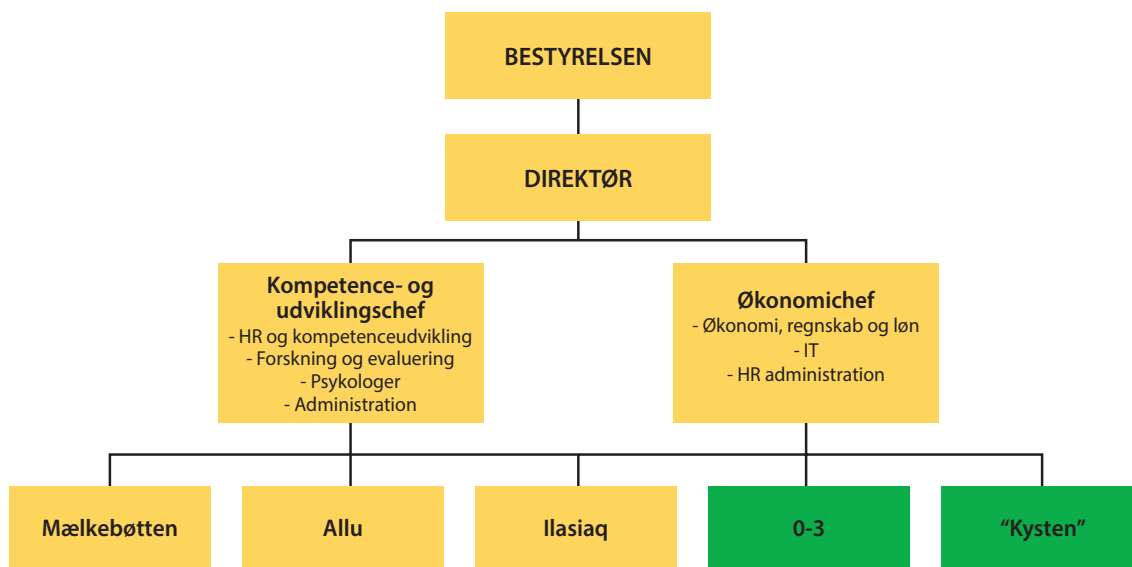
BESTYRELSEN

DIREKTØR

Kompetence- og udviklingschef
- HR og kompetenceudvikling
- Forskning og evaluering
- Psykologer
- Administration

Økonomichef
- Økonomi, regnskab og løn
- IT
- HR administration

Mælkebøtten

Allu

Ilasiaq

0-3

“Kysten”